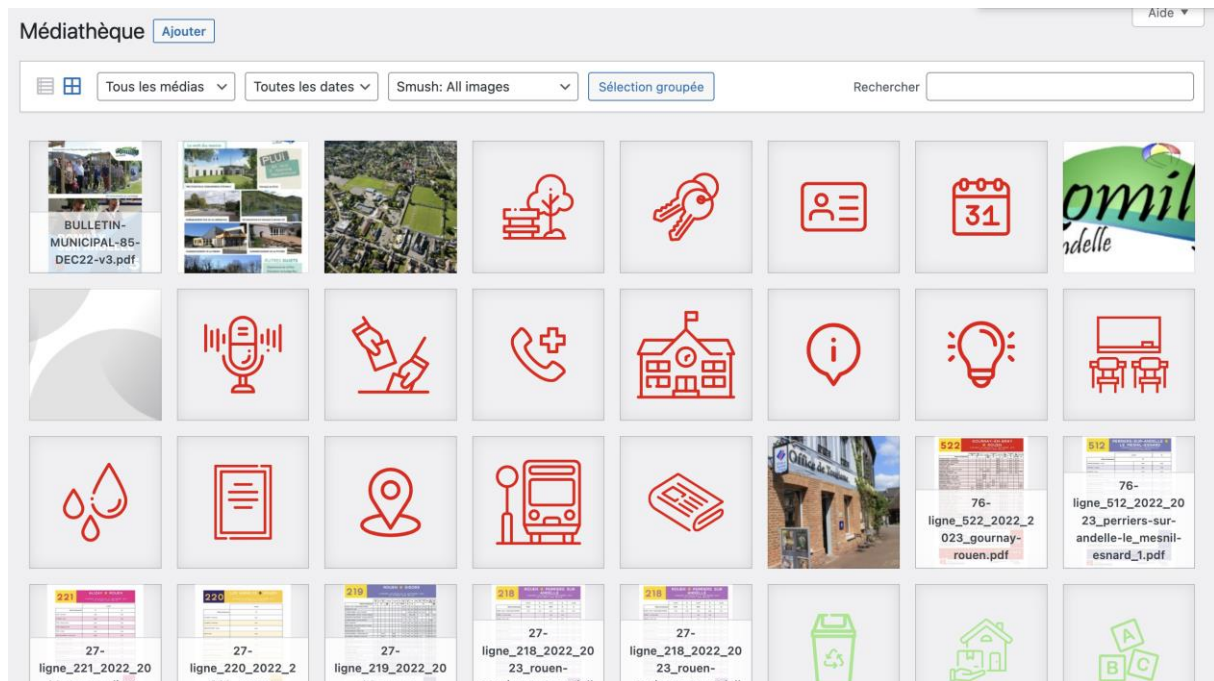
Médiathèque Ajouter

Aide ▼

Tous les médias
Toutes les dates
Smush: All images
Sélection groupée
Rechercher

BULLETIN-MUNICIPAL-85-DEC22-v3.pdf

PLUi

omil
ndelle

31

Office de Tourisme

522
76-ligne_522_2022_2023_gournay-rouen.pdf

512
76-ligne_512_2022_2023_perriers-sur-andelle-le_mesnil-esnard_1.pdf

221
27-ligne_221_2022_20

220
27-ligne_220_2022_2

219
27-ligne_219_2022_20

218
27-ligne_218_2022_2023_rouen-

218
27-ligne_218_2022_2023_rouen-

A
B C